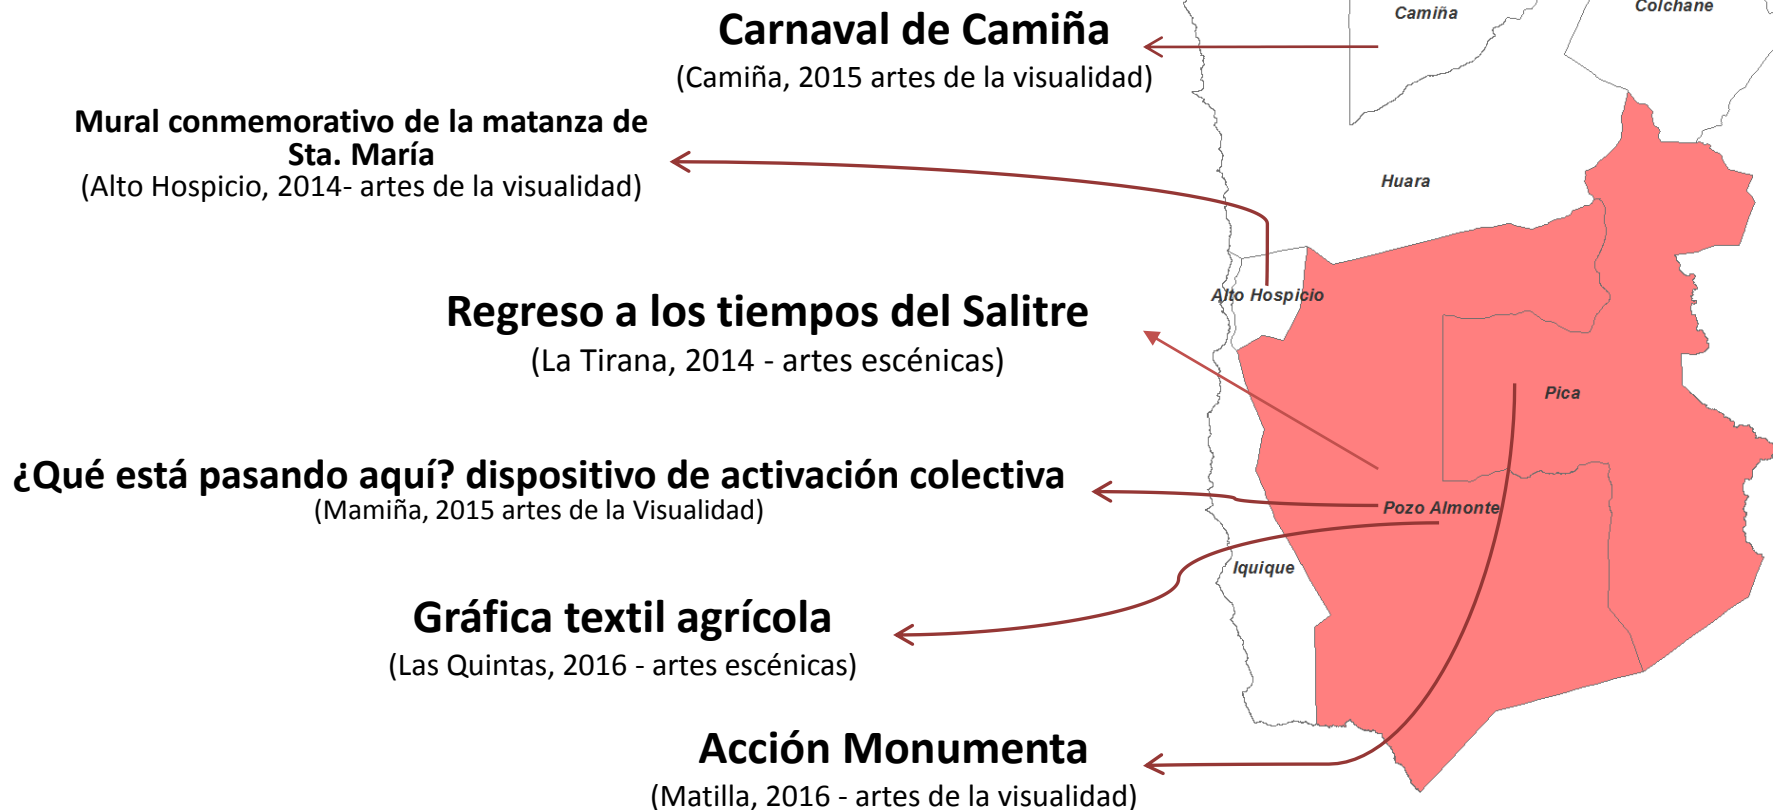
Carnaval de Camiña
(Camiña, 2015 artes de la visualidad)

Mural conmemorativo de la matanza de Sta. María
(Alto Hospicio, 2014- artes de la visualidad)

Regreso a los tiempos del Salitre
(La Tirana, 2014 - artes escénicas)

¿Qué está pasando aquí? dispositivo de activación colectiva
(Mamiña, 2015 artes de la Visualidad)

Gráfica textil agrícola
(Las Quintas, 2016 - artes escénicas)

Acción Monumenta
(Matilla, 2016 - artes de la visualidad)

Camiña
Colchane
Huara
Alto Hospicio
Pica
Pozo Almonte
Iquique